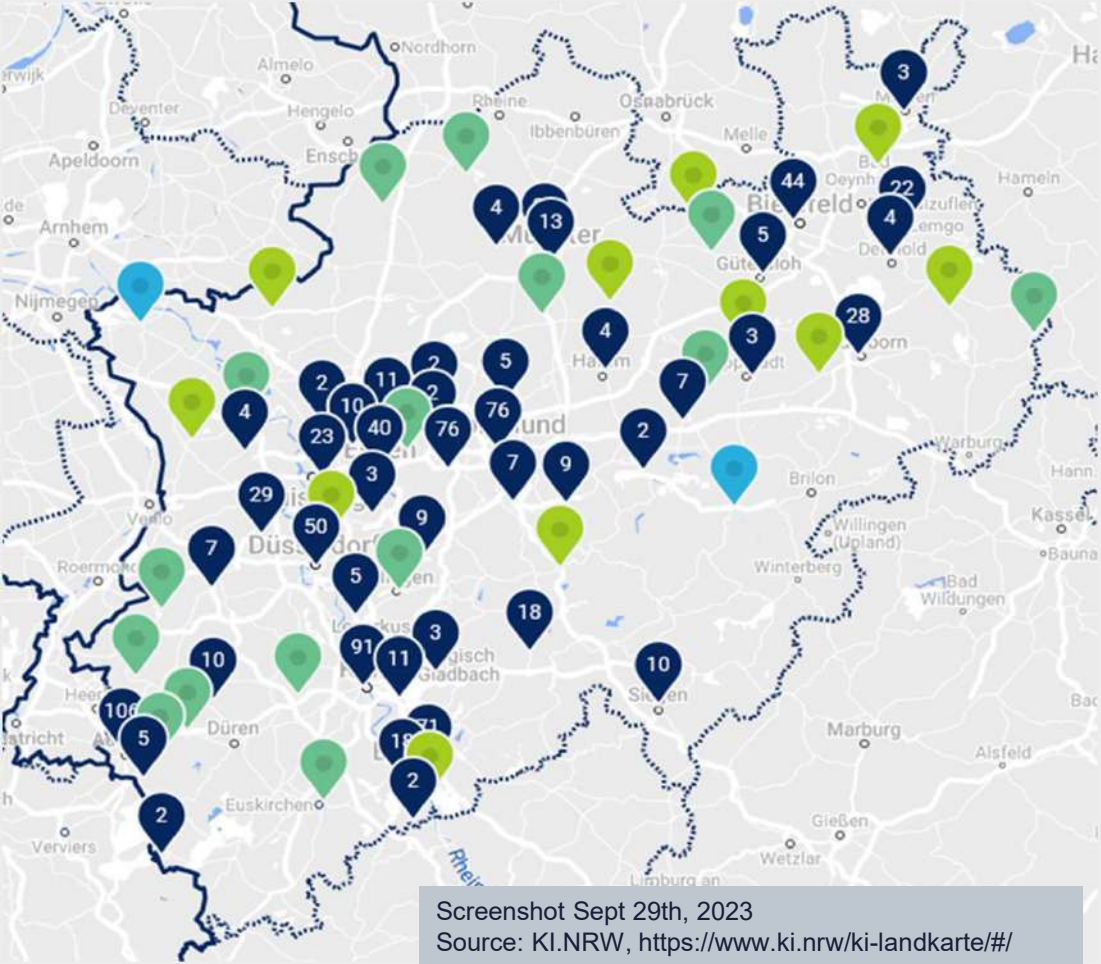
Nordhorn
Almelo
Deventer
Hengelo
Rheine
Osnabrück
Ibbenbüren
Melle
Apeldoorn
Arnhem
Nijmegen
Enschede
Münster
Bielefeld
Gütersloh
Hameln
Lemgo
Detmold
Hamm
Lippstadt
Paderborn
Warburg
Brilon
Dortmund
Essen
Duisburg
Venlo
Düsseldorf
Roermond
Solingen
Leverkusen
Bergisch Gladbach
Köln
Heerlen
Aachen
Maastricht
Düren
Euskirchen
Bonn
Siegen
Winterberg
Willingen (Upland)
Bad Wildungen
Kassel
Baunatal
Marburg
Alsfeld
Gießen
Wetzlar
Limburg an
Verviers
Rhein
3
44
22
4
5
13
4
5
4
3
28
7
2
11
2
2
10
40
76
76
23
4
2
3
7
9
29
50
9
7
5
18
91
11
3
10
10
106
5
71
18
2
2
Screenshot Sept 29th, 2023
Source: KI.NRW, https://www.ki.nrw/ki-landkarte/#/